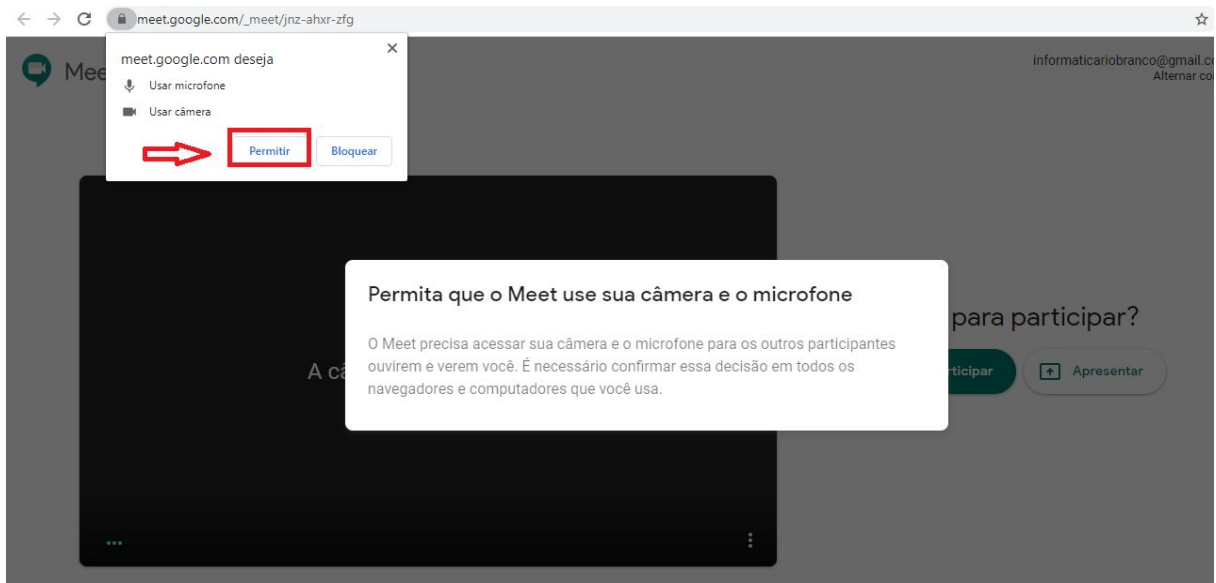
meet.google.com/_meet/jnz-ahxr-zfg

meet.google.com deseja
Usar microfone
Usar câmera
Permitir
Bloquear

Mee

informaticariobranco@gmail.c
Alternar co

Permita que o Meet use sua câmera e o microfone

O Meet precisa acessar sua câmera e o microfone para os outros participantes ouvirem e verem você. É necessário confirmar essa decisão em todos os navegadores e computadores que você usa.

A câ

para participar?

rticipar
Apresentar